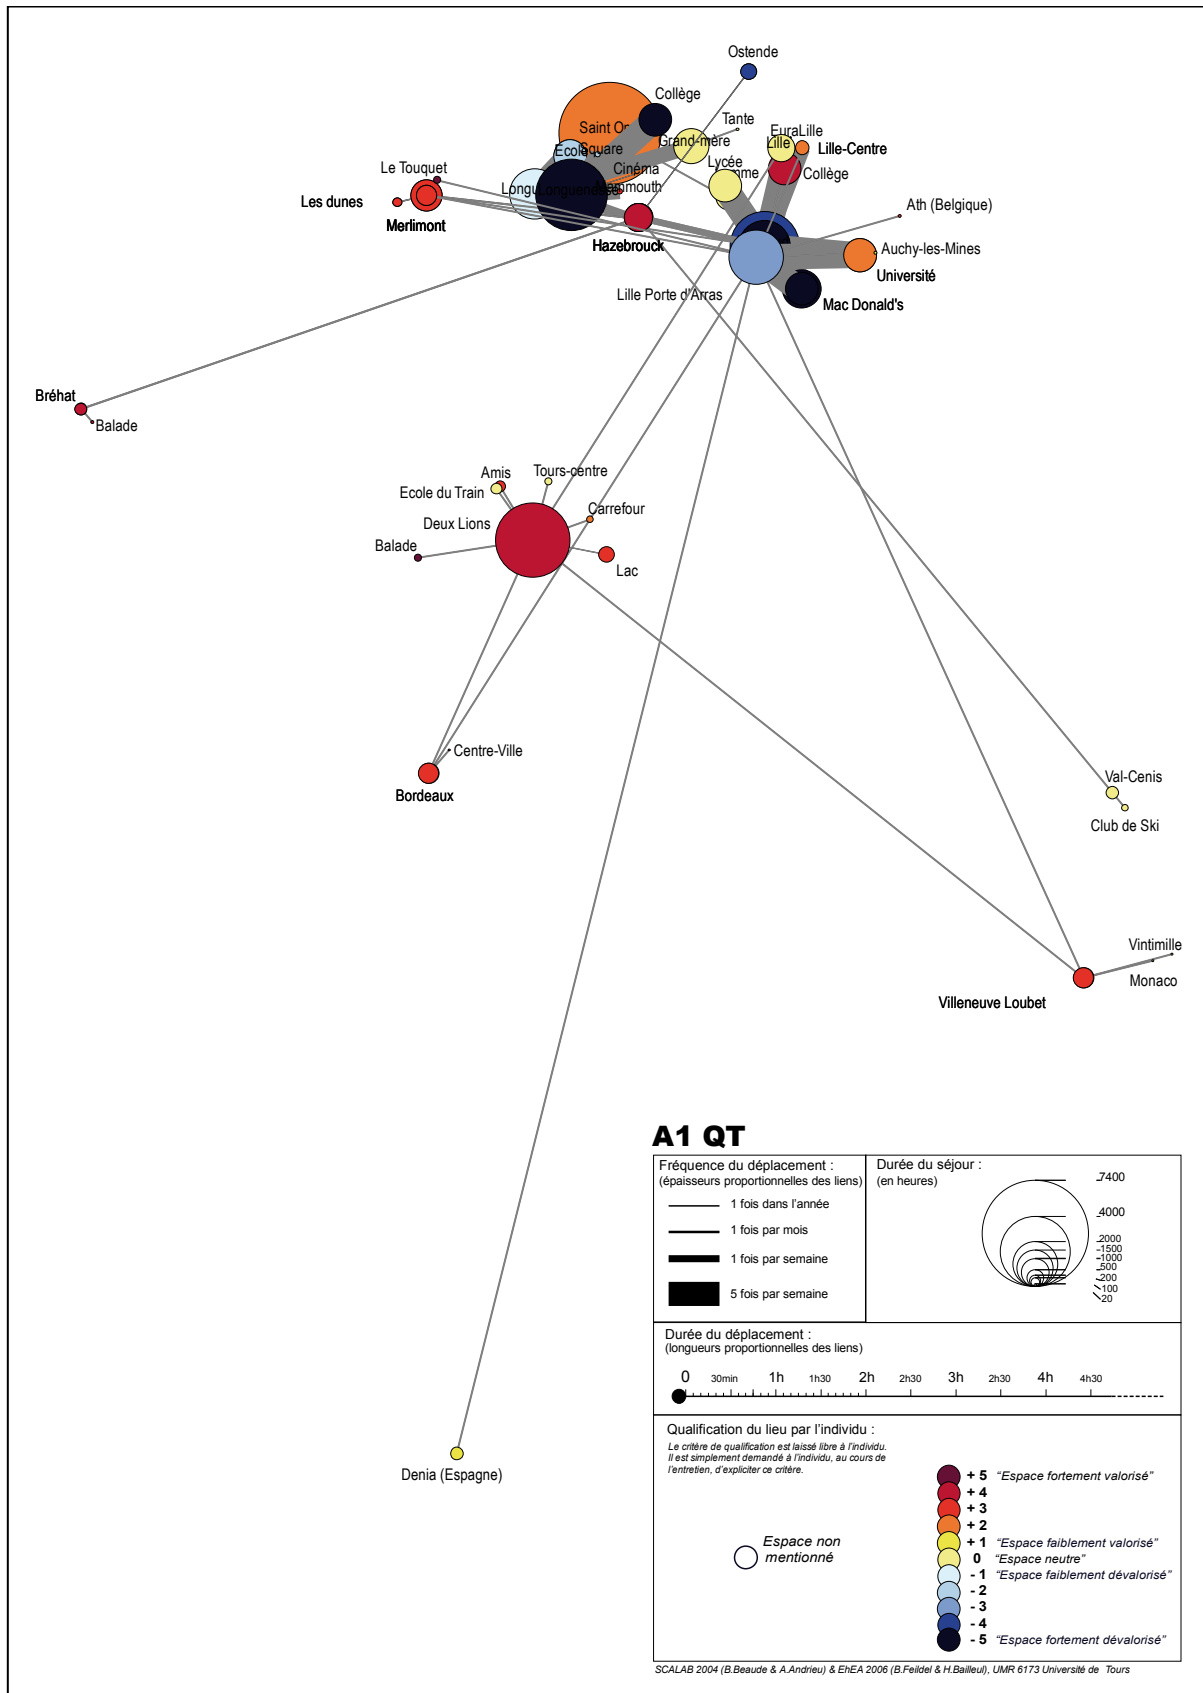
Ostende
Collège
Saint Or
Tante
Grand-mère
EuraLille
Lille
Lille-Centre
Ecole
Square
Cinéma
Lycée
Collège
Le Touquet
Longue
Longuenesse
Plamouth
Les dunes
Merlimont
Hazebrouck
Ath (Belgique)
Auchy-les-Mines
Université
Lille Porte d'Arras
Mac Donald's
Bréhat
Balade
Amis
Tours-centre
Ecole du Train
Carrefour
Deux Lions
Balade
Lac
Centre-Ville
Bordeaux
Val-Cenis
Club de Ski
Vintimille
Monaco
Villeneuve Loubet
Denia (Espagne)

A1 QT

Fréquence du déplacement :
(épaisseurs proportionnelles des liens)
1 fois dans l'année
1 fois par mois
1 fois par semaine
5 fois par semaine

Durée du séjour :
(en heures)
7400
4000
2000
1500
1000
500
200
100
20

Durée du déplacement :
(longueurs proportionnelles des liens)
0 30min 1h 1h30 2h 2h30 3h 2h30 4h 4h30

Qualification du lieu par l'individu :
Le critère de qualification est laissé libre à l'individu. Il est simplement demandé à l'individu, au cours de l'entretien, d'expliciter ce critère.

Espace non mentionné

+ 5 "Espace fortement valorisé"
+ 4
+ 3
+ 2
+ 1 "Espace faiblement valorisé"
0 "Espace neutre"
- 1 "Espace faiblement dévalorisé"
- 2
- 3
- 4
- 5 "Espace fortement dévalorisé"

SCALAB 2004 (B.Beaude & A.Andrieu) & EhEA 2006 (B.Feildel & H.Bailleul), UMR 6173 Université de Tours